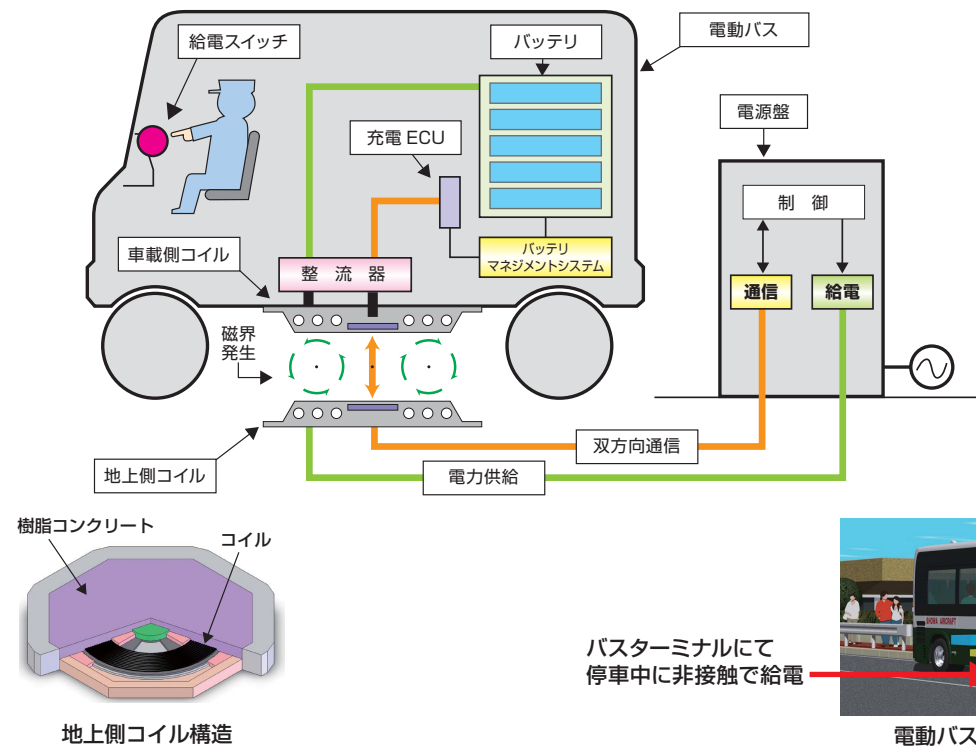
給電スイッチ

バッテリ

電動バス

電源盤

充電 ECU

制　御

バッテリ
マネジメントシステム

車載側コイル

整　流　器

通信

給電

磁界
発生

地上側コイル

双方向通信

電力供給

樹脂コンクリート

コイル

地上側コイル構造

バスターミナルにて
停車中に非接触で給電

電動バス